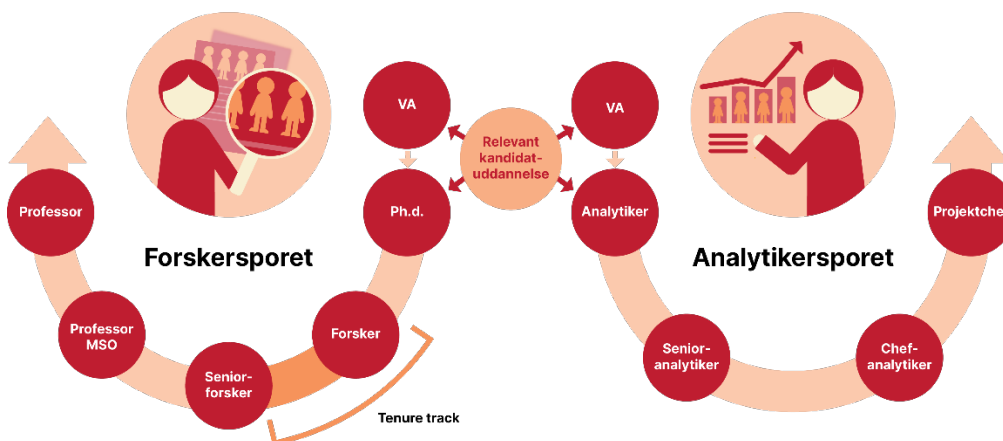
VA

Relevant kandidat-uddannelse

VA

Professor

Ph.d.

Analytiker

Projektche

Forskersporet

Analytikersporet

Professor MSO

Forsker

Senior-forsker

Tenure track

Senior-analytiker

Chef-analytiker